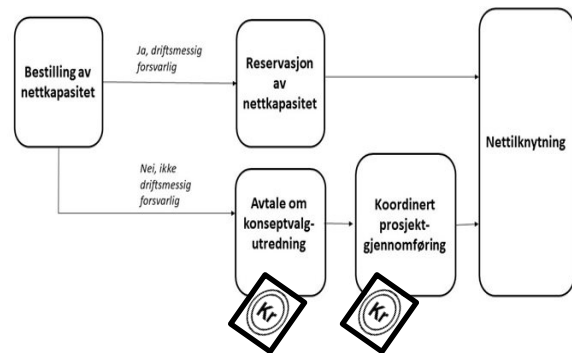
Bestilling av nettkapasitet

Ja, driftsmessig forsvarlig

Reservasjon av nettkapasitet

Nettilknytning

Nei, ikke driftsmessig forsvarlig

Avtale om konseptvalgutredning

Koordinert prosjektgjennomføring

Kr

Kr